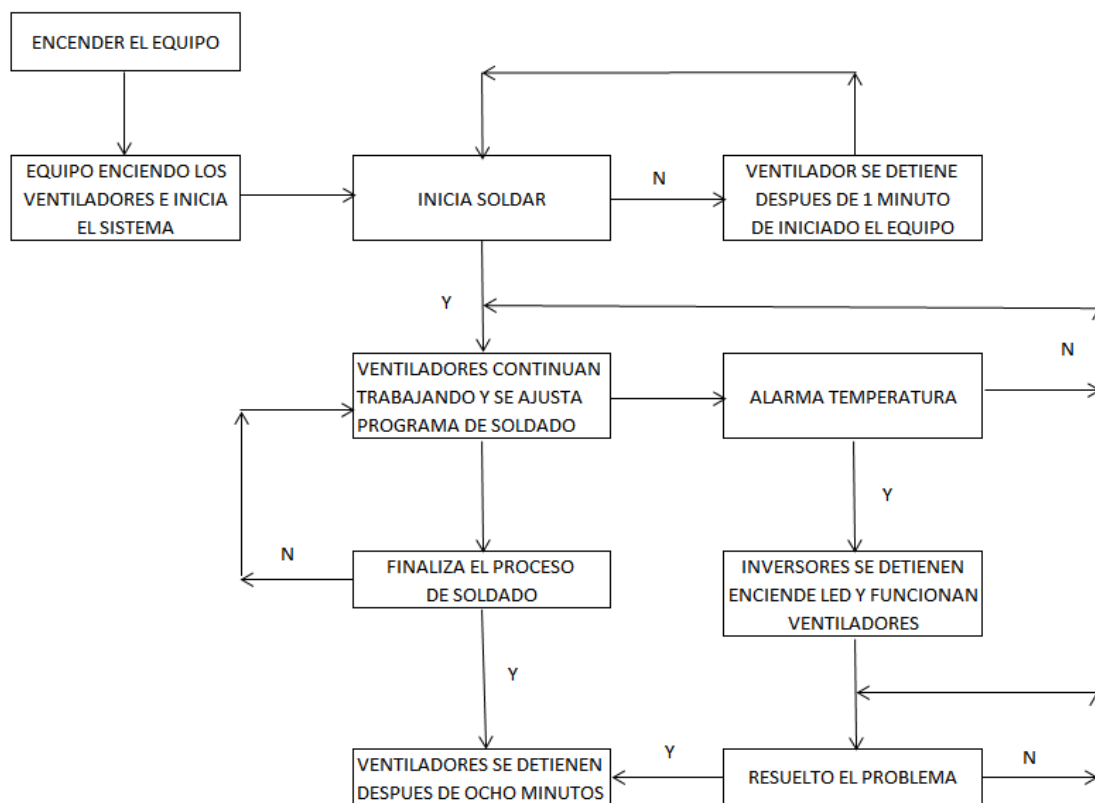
ENCENDER EL EQUIPO

EQUIPO ENCIENDO LOS VENTILADORES E INICIA EL SISTEMA

INICIA SOLDAR

N

VENTILADOR SE DETIENE DESPUES DE 1 MINUTO DE INICIADO EL EQUIPO

Y

N

VENTILADORES CONTINUAN TRABAJANDO Y SE AJUSTA PROGRAMA DE SOLDADO

ALARMA TEMPERATURA

Y

N

FINALIZA EL PROCESO DE SOLDADO

INVERSORES SE DETIENEN ENCIENDE LED Y FUNCIONAN VENTILADORES

Y

Y

VENTILADORES SE DETIENEN DESPUES DE OCHO MINUTOS

RESUELTO EL PROBLEMA

N